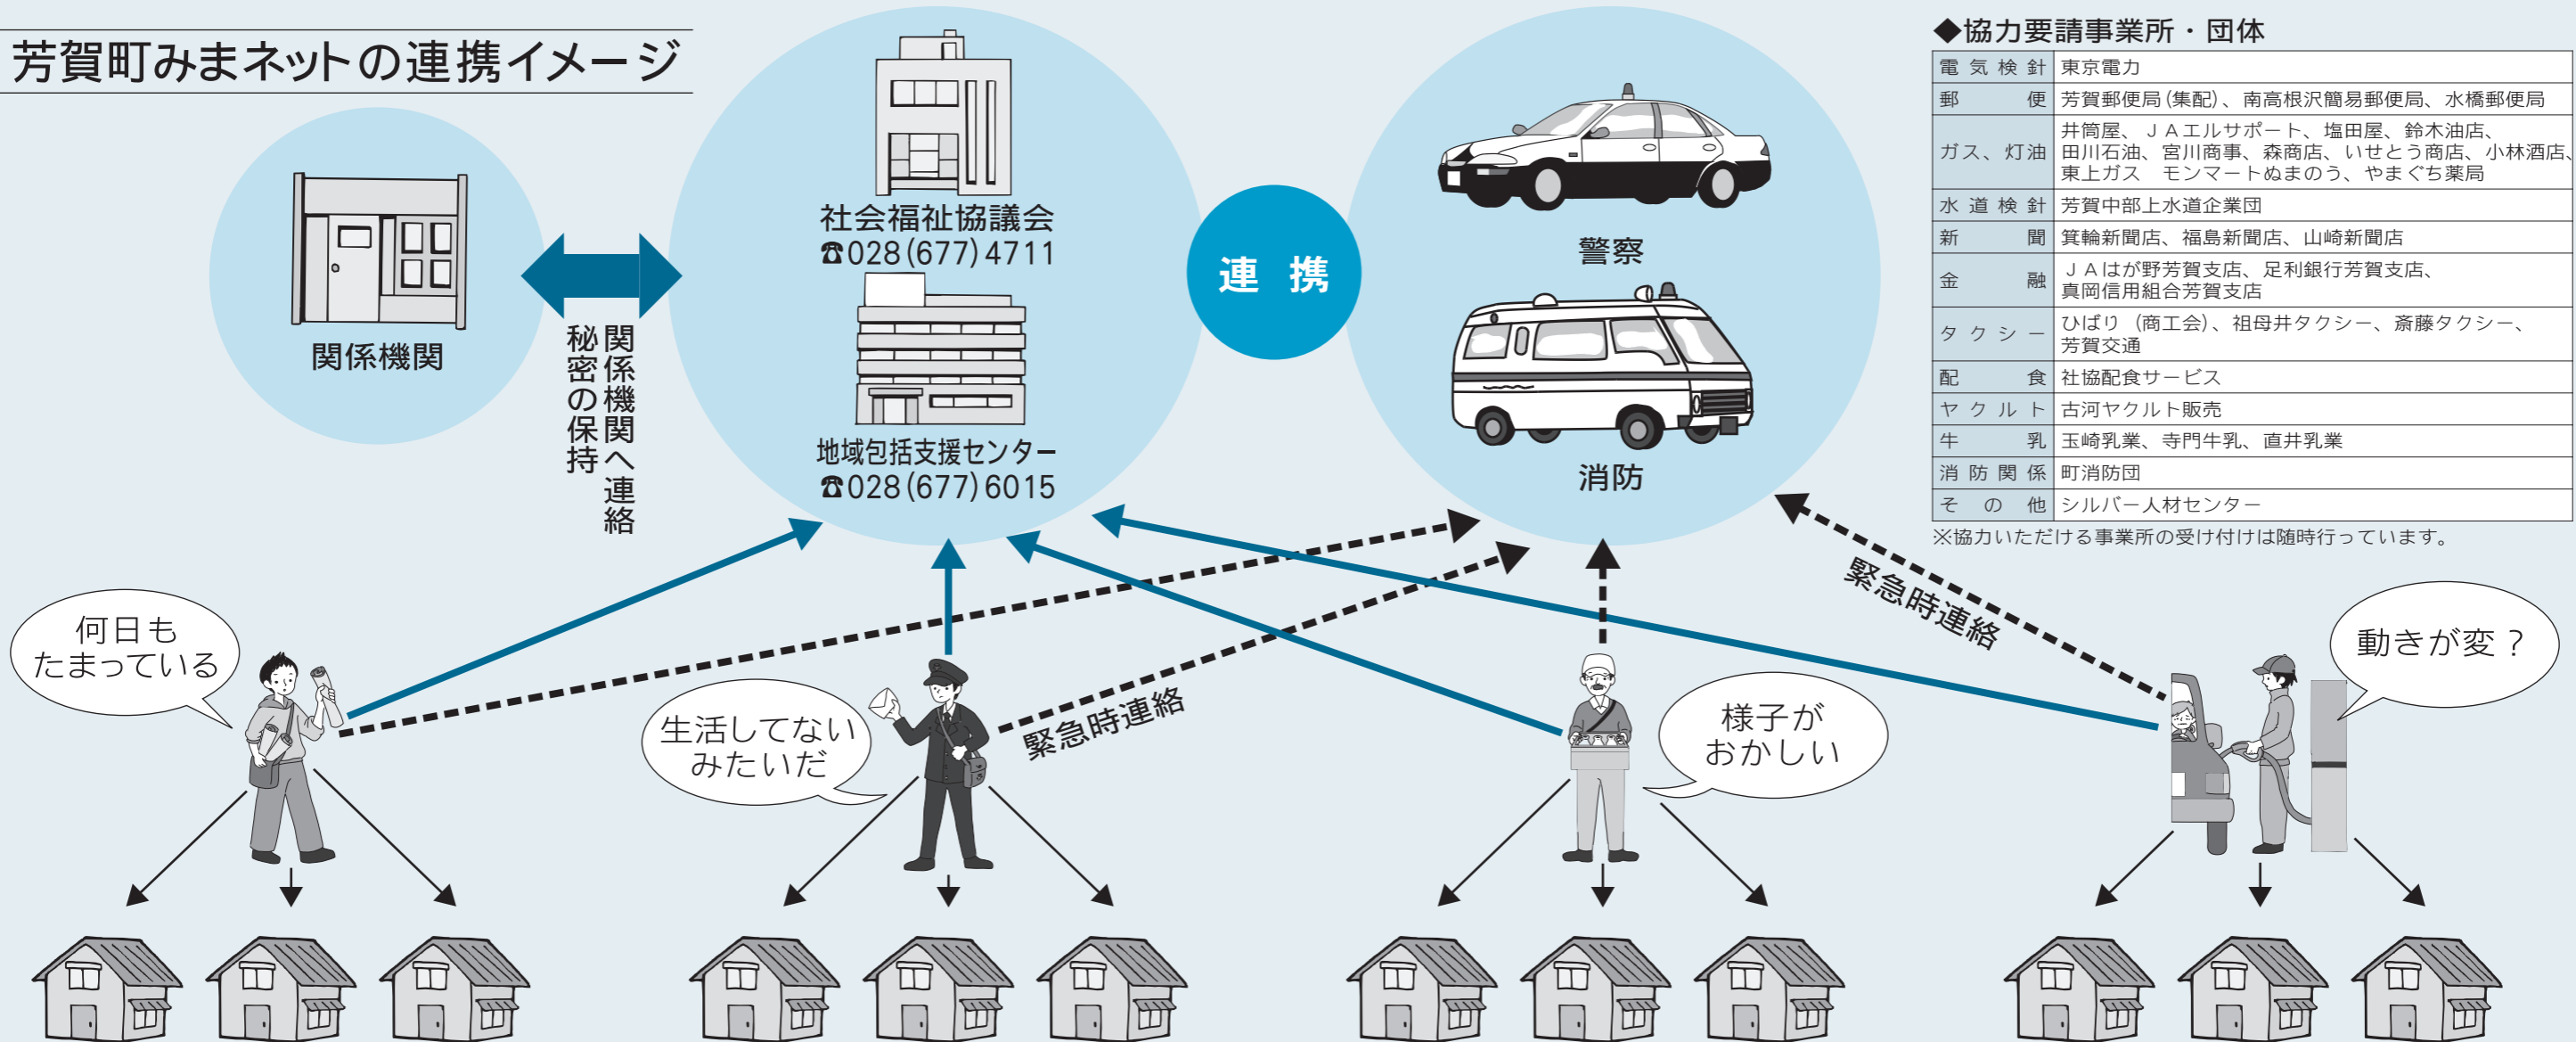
芳賀町みまネットの連携イメージ

関係機関

関係機関へ連絡
秘密の保持

社会福祉協議会
☎028(677)4711

地域包括支援センター
☎028(677)6015

連携

警察

消防

◆協力要請事業所・団体

| 電気検針 | 東京電力 |
|---|---|
| 郵便 | 芳賀郵便局（集配）、南高根沢簡易郵便局、水橋郵便局 |
| ガス、灯油 | 井筒屋、ＪＡエルサポート、塩田屋、鈴木油店、田川石油、宮川商事、森商店、いせとう商店、小林酒店、東上ガス　モンマートぬまのう、やまぐち薬局 |
| 水道検針 | 芳賀中部上水道企業団 |
| 新聞 | 箕輪新聞店、福島新聞店、山崎新聞店 |
| 金融 | ＪＡはが野芳賀支店、足利銀行芳賀支店、真岡信用組合芳賀支店 |
| タクシー | ひばり（商工会）、祖母井タクシー、斎藤タクシー、芳賀交通 |
| 配食 | 社協配食サービス |
| ヤクルト | 古河ヤクルト販売 |
| 牛乳 | 玉崎乳業、寺門牛乳、直井乳業 |
| 消防関係 | 町消防団 |
| その他 | シルバー人材センター |

※協力いただける事業所の受け付けは随時行っています。

何日もたまっている

生活してないみたいだ

緊急時連絡

様子がおかしい

緊急時連絡

動きが変？